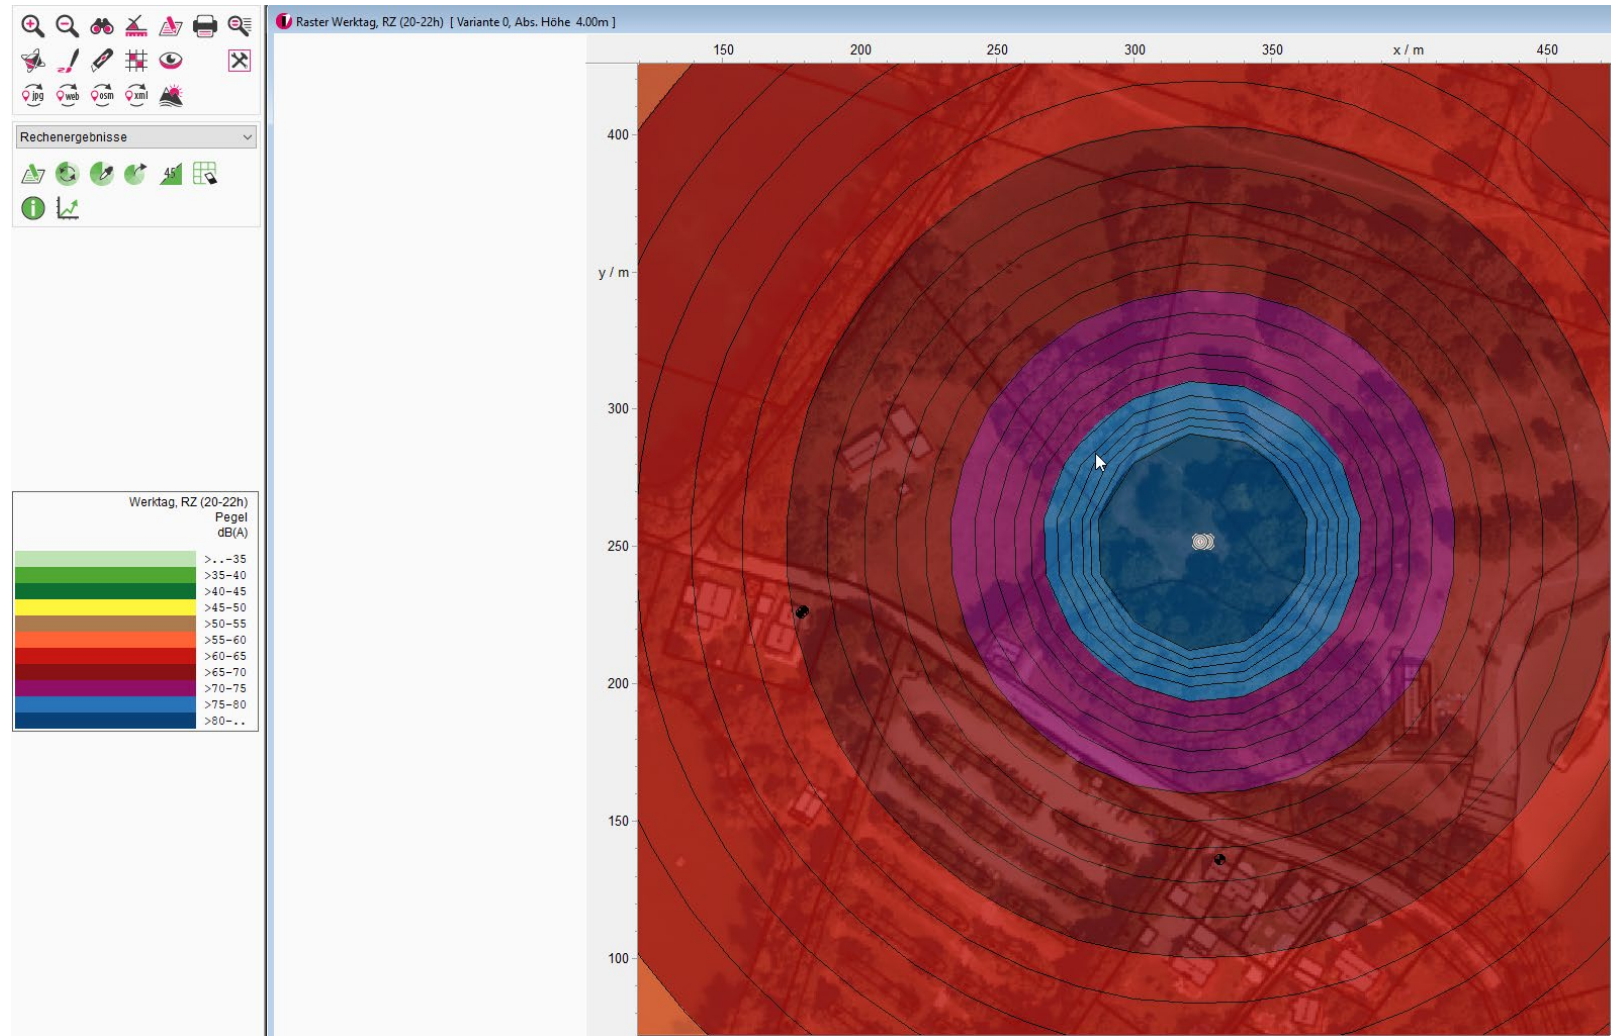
jpg web osm xml

Rechenergebnisse

Werktag, RZ (20-22h)
Pegel
dB(A)

>..-35
>35-40
>40-45
>45-50
>50-55
>55-60
>60-65
>65-70
>70-75
>75-80
>80-..

Raster Werktag, RZ (20-22h) [ Variante 0, Abs. Höhe 4.00m ]

150 200 250 300 350 x / m 450

400
y / m
300
250
200
150
100